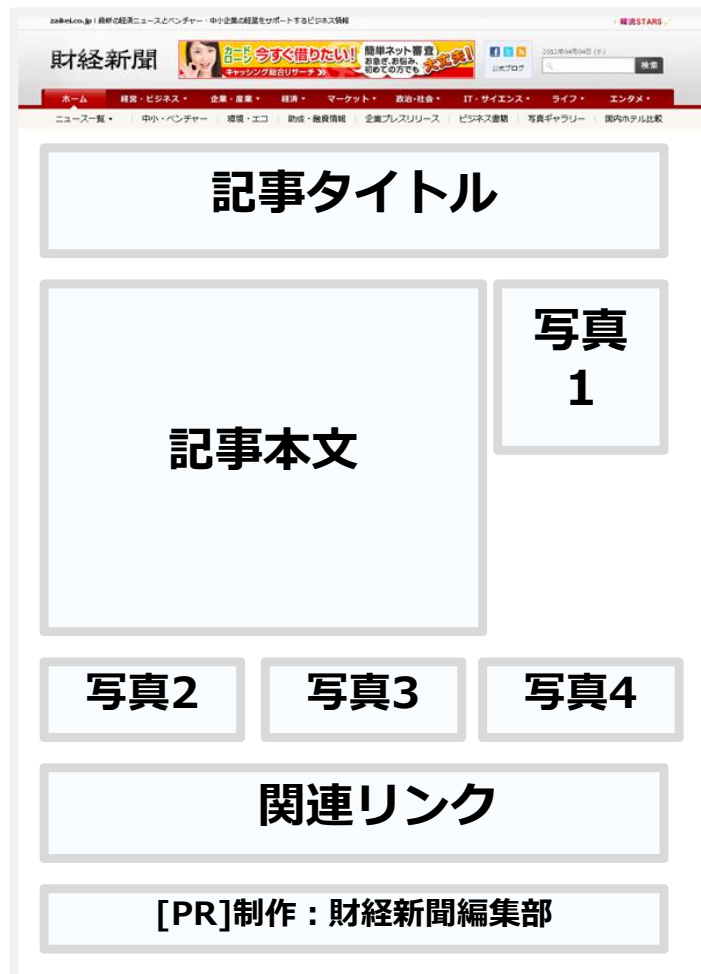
zaikei.co.jp | 最新の経済ニュースとベンチャー・中小企業の経営をサポートするビジネス情報

韓流STARS

財経新聞

カードローン 今すぐ借りたい! キャッシング総合リサーチ 簡単ネット審査 お急ぎ、お悩み、初めての方でも 大丈夫!

公式ブログ

2012年04月04日 (水)

検索

ホーム | 経営・ビジネス | 企業・産業 | 経済 | マーケット | 政治・社会 | IT・サイエンス | ライフ | エンタメ

ニュース一覧 | 中小・ベンチャー | 環境・エコ | 助成・融資情報 | 企業プレスリリース | ビジネス書籍 | 写真ギャラリー | 国内ホテル比較

記事タイトル

記事本文

写真 1

写真2

写真3

写真4

関連リンク

[PR]制作：財経新聞編集部